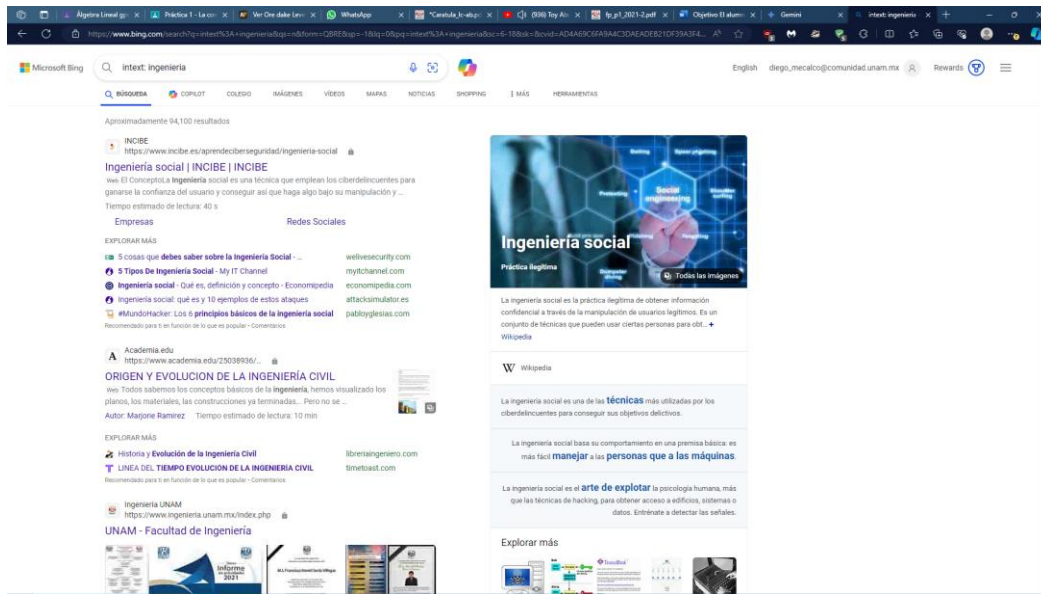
Álgebra Lineal gp | Práctica 1 - La co | Ver Ore dake Lev | WhatsApp | *Caratula_lc-ab | (936) Toy Ab | fp_p1_2021-2.pdf | Objetivo El alum | Gemini | intext: ingenieria

https://www.bing.com/search?q=intext%3A+ingenieria&qs=n&form=QBRE&sp=-1&lq=0&pq=intext%3A+ingenieria&sc=6-18&sk=&cvid=AD4A69C6FA9A4C3DAEADEB21DF39A3F4...

Microsoft Bing | intext: ingenieria

English | diego_mecalco@comunidad.unam.mx | Rewards

BÚSQUEDA | COPILOT | COLEGIO | IMÁGENES | VÍDEOS | MAPAS | NOTICIAS | SHOPPING | ⋮ MÁS | HERRAMIENTAS

Aproximadamente 94,100 resultados

INCIBE
https://www.incibe.es/aprendeciberseguridad/ingenieria-social

Ingeniería social | INCIBE | INCIBE
Web El ConceptoLa Ingeniería social es una técnica que emplean los ciberdelincuentes para ganarse la confianza del usuario y conseguir así que haga algo bajo su manipulación y ...
Tiempo estimado de lectura: 40 s

Empresas | Redes Sociales

EXPLORAR MÁS
5 cosas que debes saber sobre la Ingeniería Social - ... | welivesecurity.com
5 Tipos De Ingeniería Social - My IT Channel | myitchannel.com
Ingeniería social - Qué es, definición y concepto - Economipedia | economipedia.com
Ingeniería social: qué es y 10 ejemplos de estos ataques | attacksimulator.es
#MundoHacker: Los 6 principios básicos de la ingeniería social | pabloyglesias.com
Recomendado para ti en función de lo que es popular • Comentarios

Academia.edu
https://www.academia.edu/25038936/...

ORIGEN Y EVOLUCION DE LA INGENIERÍA CIVIL
Web Todos sabemos los conceptos básicos de la ingeniería, hemos visualizado los planos, los materiales, las construcciones ya terminadas... Pero no se ...
Autor: Marjorie Ramirez   Tiempo estimado de lectura: 10 min

EXPLORAR MÁS
Historia y Evolución de la Ingeniería Civil | libreriaingeniero.com
LINEA DEL TIEMPO EVOLUCIÓN DE LA INGENIERIA CIVIL | timetoast.com
Recomendado para ti en función de lo que es popular • Comentarios

Ingeniería UNAM
https://www.ingenieria.unam.mx/index.php

UNAM - Facultad de Ingeniería

Informe 2021

Ingeniería social
Práctica ilegítima
Social engineering
Todas las imágenes

La ingeniería social es la práctica ilegítima de obtener información confidencial a través de la manipulación de usuarios legítimos. Es un conjunto de técnicas que pueden usar ciertas personas para obt... +
Wikipedia

Wikipedia

La ingeniería social es una de las técnicas más utilizadas por los ciberdelincuentes para conseguir sus objetivos delictivos.

La ingeniería social basa su comportamiento en una premisa básica: es más fácil manejar a las personas que a las máquinas.

La ingeniería social es el arte de explotar la psicología humana, más que las técnicas de hacking, para obtener acceso a edificios, sistemas o datos. Entrénate a detectar las señales.

Explorar más